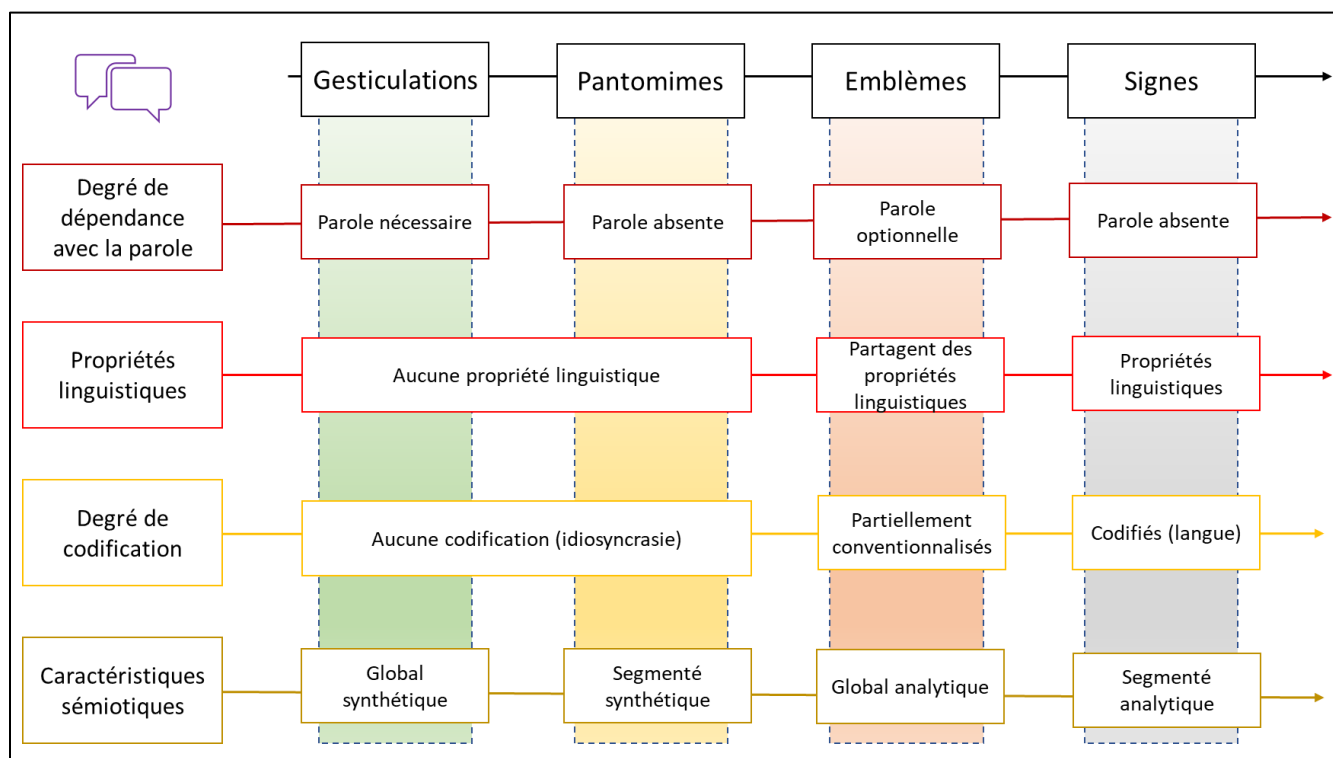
| | Gesticulations | Pantomimes | Emblèmes | Signes |
|---|---|---|---|---|
| Degré de dépendance avec la parole | Parole nécessaire | Parole absente | Parole optionnelle | Parole absente |
| Propriétés linguistiques | Aucune propriété linguistique | Aucune propriété linguistique | Partagent des propriétés linguistiques | Propriétés linguistiques |
| Degré de codification | Aucune codification (idiosyncrasie) | Aucune codification (idiosyncrasie) | Partiellement conventionnalisés | Codifiés (langue) |
| Caractéristiques sémiotiques | Global synthétique | Segmenté synthétique | Global analytique | Segmenté analytique |